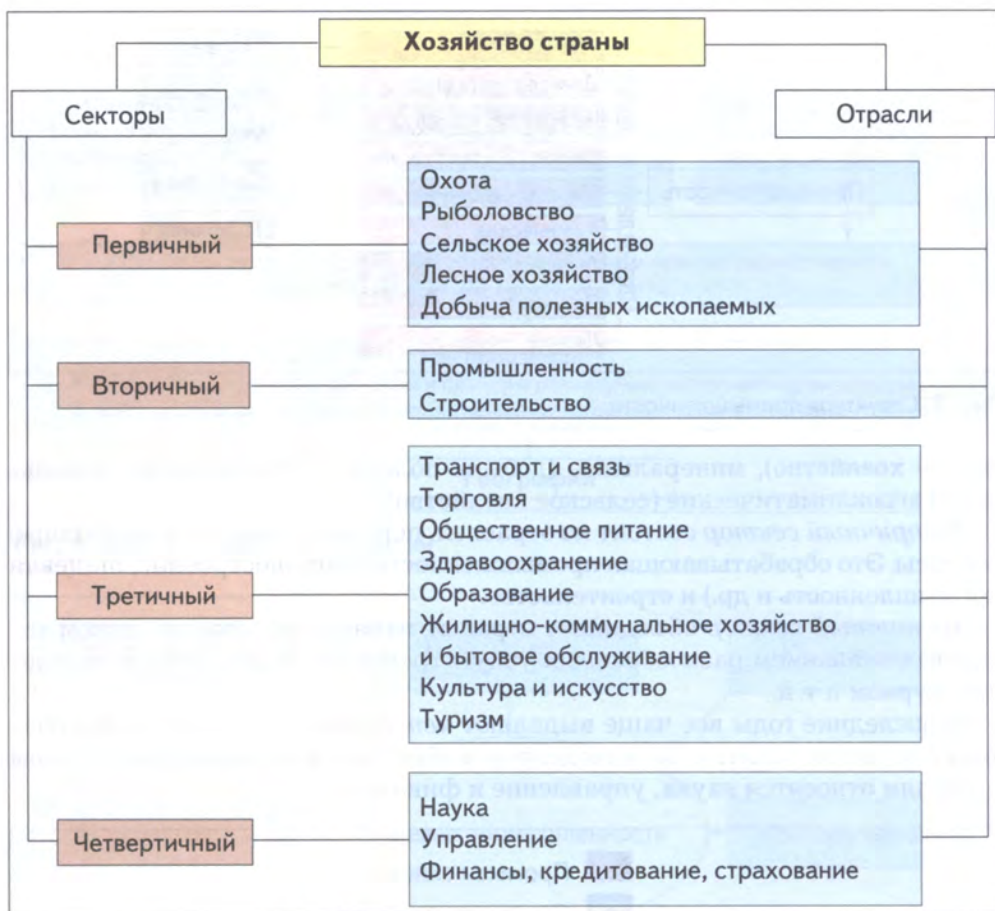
Хозяйство страны

Секторы

Отрасли

Первичный

Охота
Рыболовство
Сельское хозяйство
Лесное хозяйство
Добыча полезных ископаемых

Вторичный

Промышленность
Строительство

Третичный

Транспорт и связь
Торговля
Общественное питание
Здравоохранение
Образование
Жилищно-коммунальное хозяйство и бытовое обслуживание
Культура и искусство
Туризм

Четвертичный

Наука
Управление
Финансы, кредитование, страхование